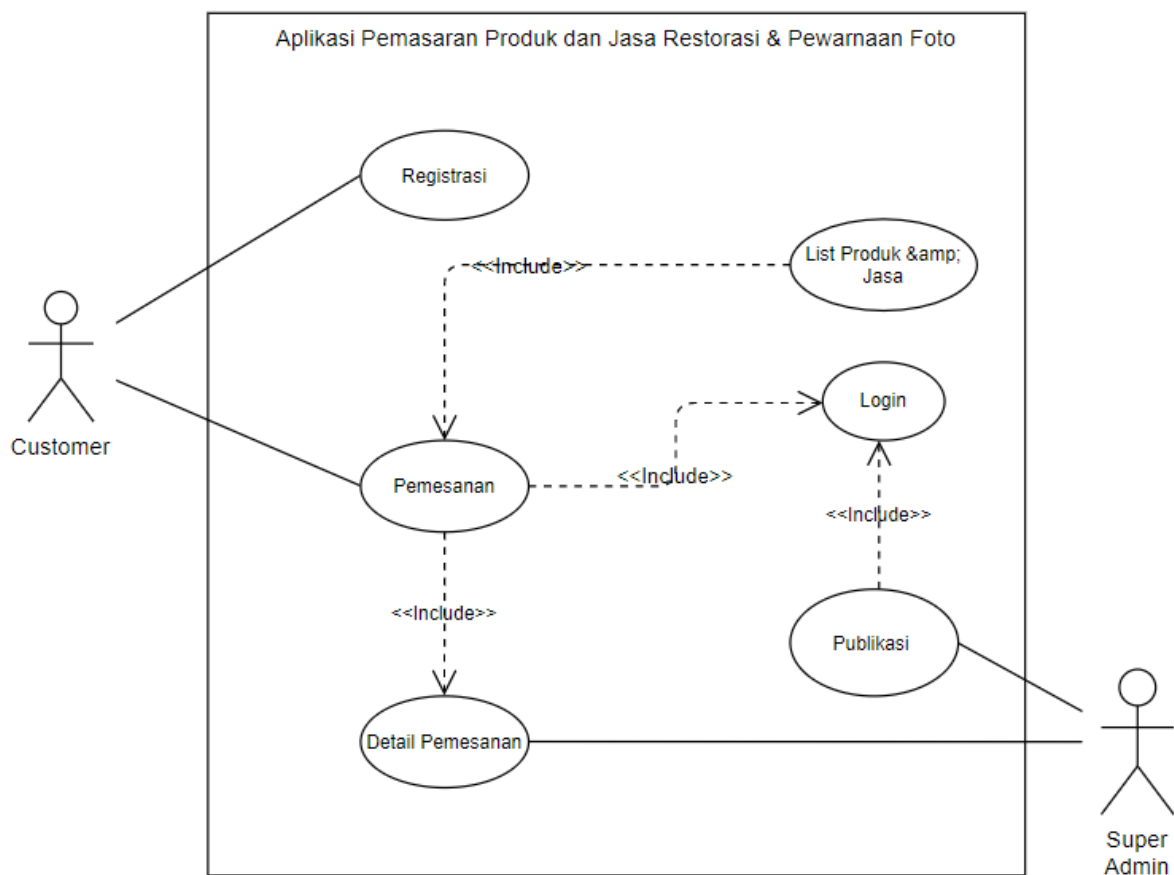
Aplikasi Pemasaran Produk dan Jasa Restorasi & Pewarnaan Foto

Registrasi

<<Include>>

List Produk &amp; Jasa

Customer

Login

Pemesanan

<<Include>>

<<Include>>

<<Include>>

Publikasi

Detail Pemesanan

Super Admin